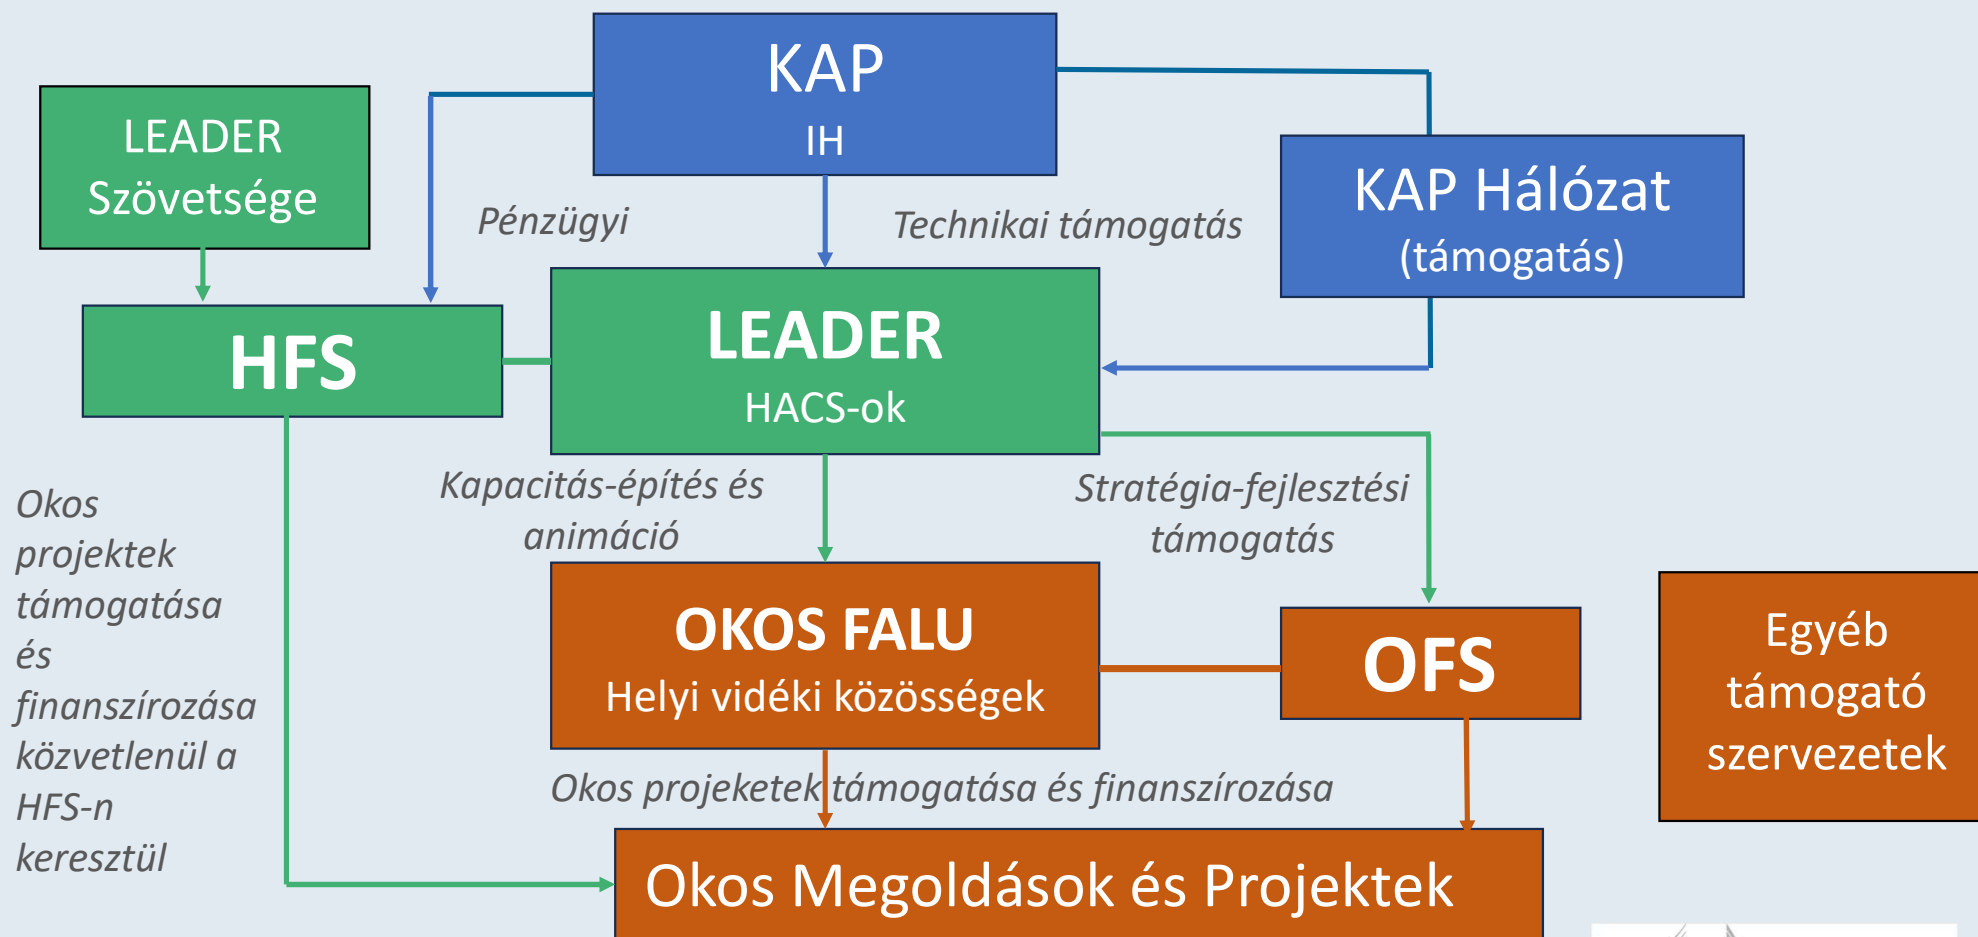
KAP
IH

LEADER Szövetsége

KAP Hálózat
(támogatás)

Pénzügyi

Technikai támogatás

HFS

LEADER
HACS-ok

Okos projektek támogatása és finanszírozása közvetlenül a HFS-n keresztül

Kapacitás-építés és animáció

Stratégia-fejlesztési támogatás

OKOS FALU
Helyi vidéki közösségek

OFS

Egyéb támogató szervezetek

Okos projeketek támogatása és finanszírozása

Okos Megoldások és Projektek